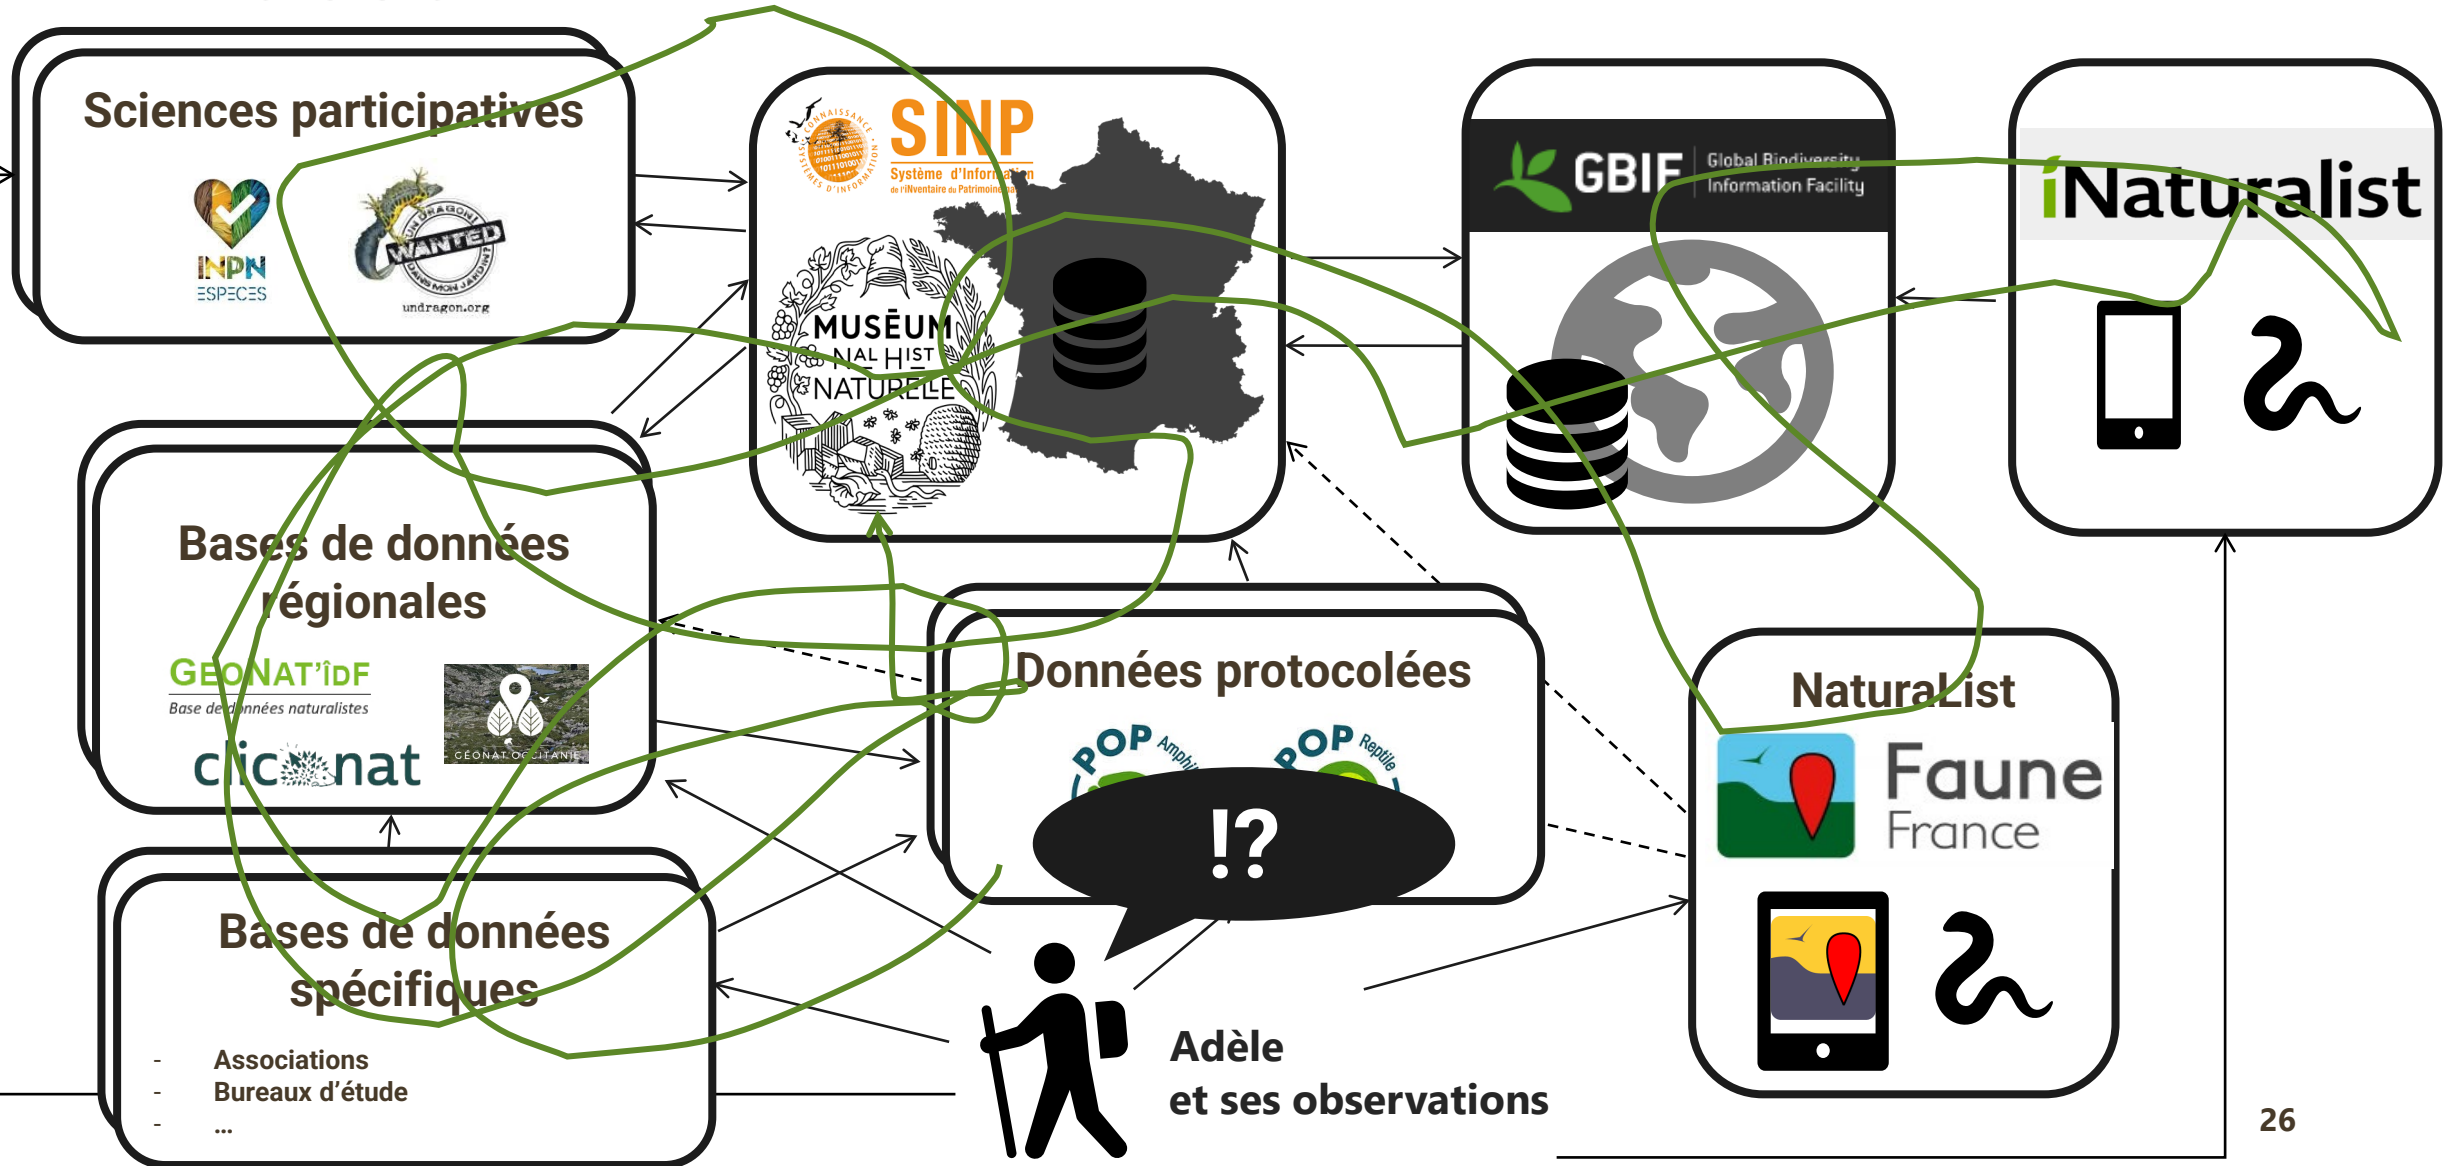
Sciences participatives

INPN
ESPECES

UN DRAGON ! DANS MON JARDIN ?
WANTED
undragon.org

CONNAISSANCE
SYSTÈMES D'INFORMATION
SINP
Système d'Information
de l'Inventaire du Patrimoine naturel

MUSÉUM
NAL HIST
NATURELLE

GBIF
Global Biodiversity
Information Facility

iNaturalist

Bases de données régionales

GEONAT'ÎDF
Base de données naturalistes

clicnat

GÉONAT OCCITANIE

Données protocolées

POP Amphibiens
POP Reptile

!?

NaturaList

Faune
France

Bases de données spécifiques

- Associations
- Bureaux d'étude
- ...

Adèle
et ses observations

26